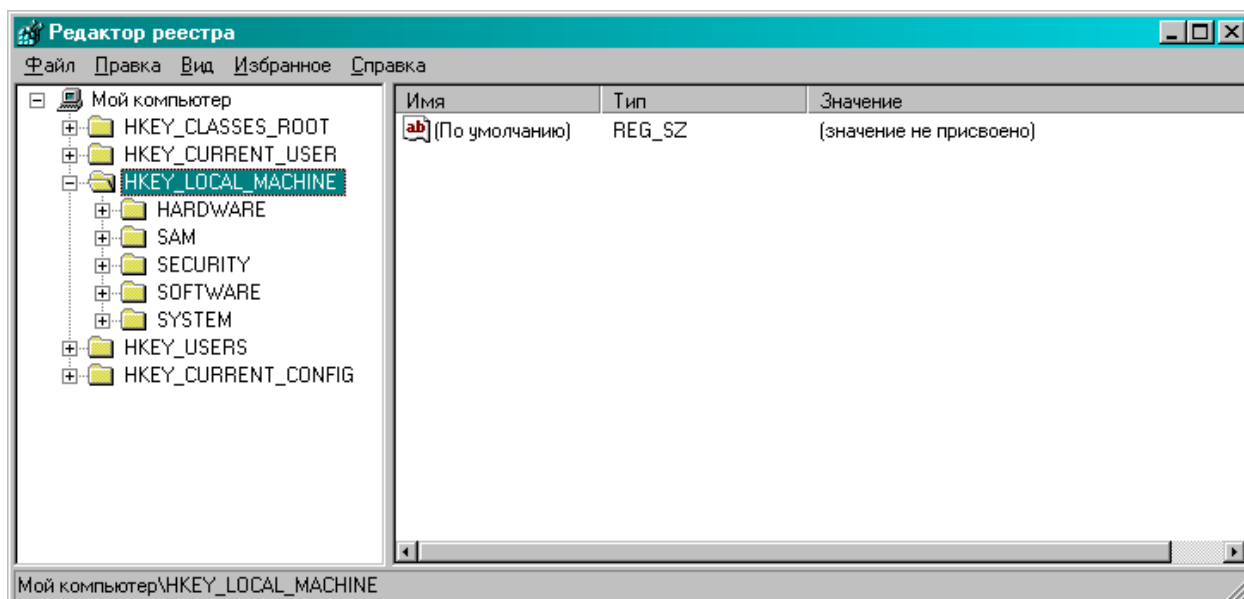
Редактор реестра

Файл Правка Вид Избранное Справка

Мой компьютер
HKEY_CLASSES_ROOT
HKEY_CURRENT_USER
HKEY_LOCAL_MACHINE
HARDWARE
SAM
SECURITY
SOFTWARE
SYSTEM
HKEY_USERS
HKEY_CURRENT_CONFIG

| Имя | Тип | Значение |
|---|---|---|
| ab (По умолчанию) | REG_SZ | (значение не присвоено) |

Мой компьютер\HKEY_LOCAL_MACHINE